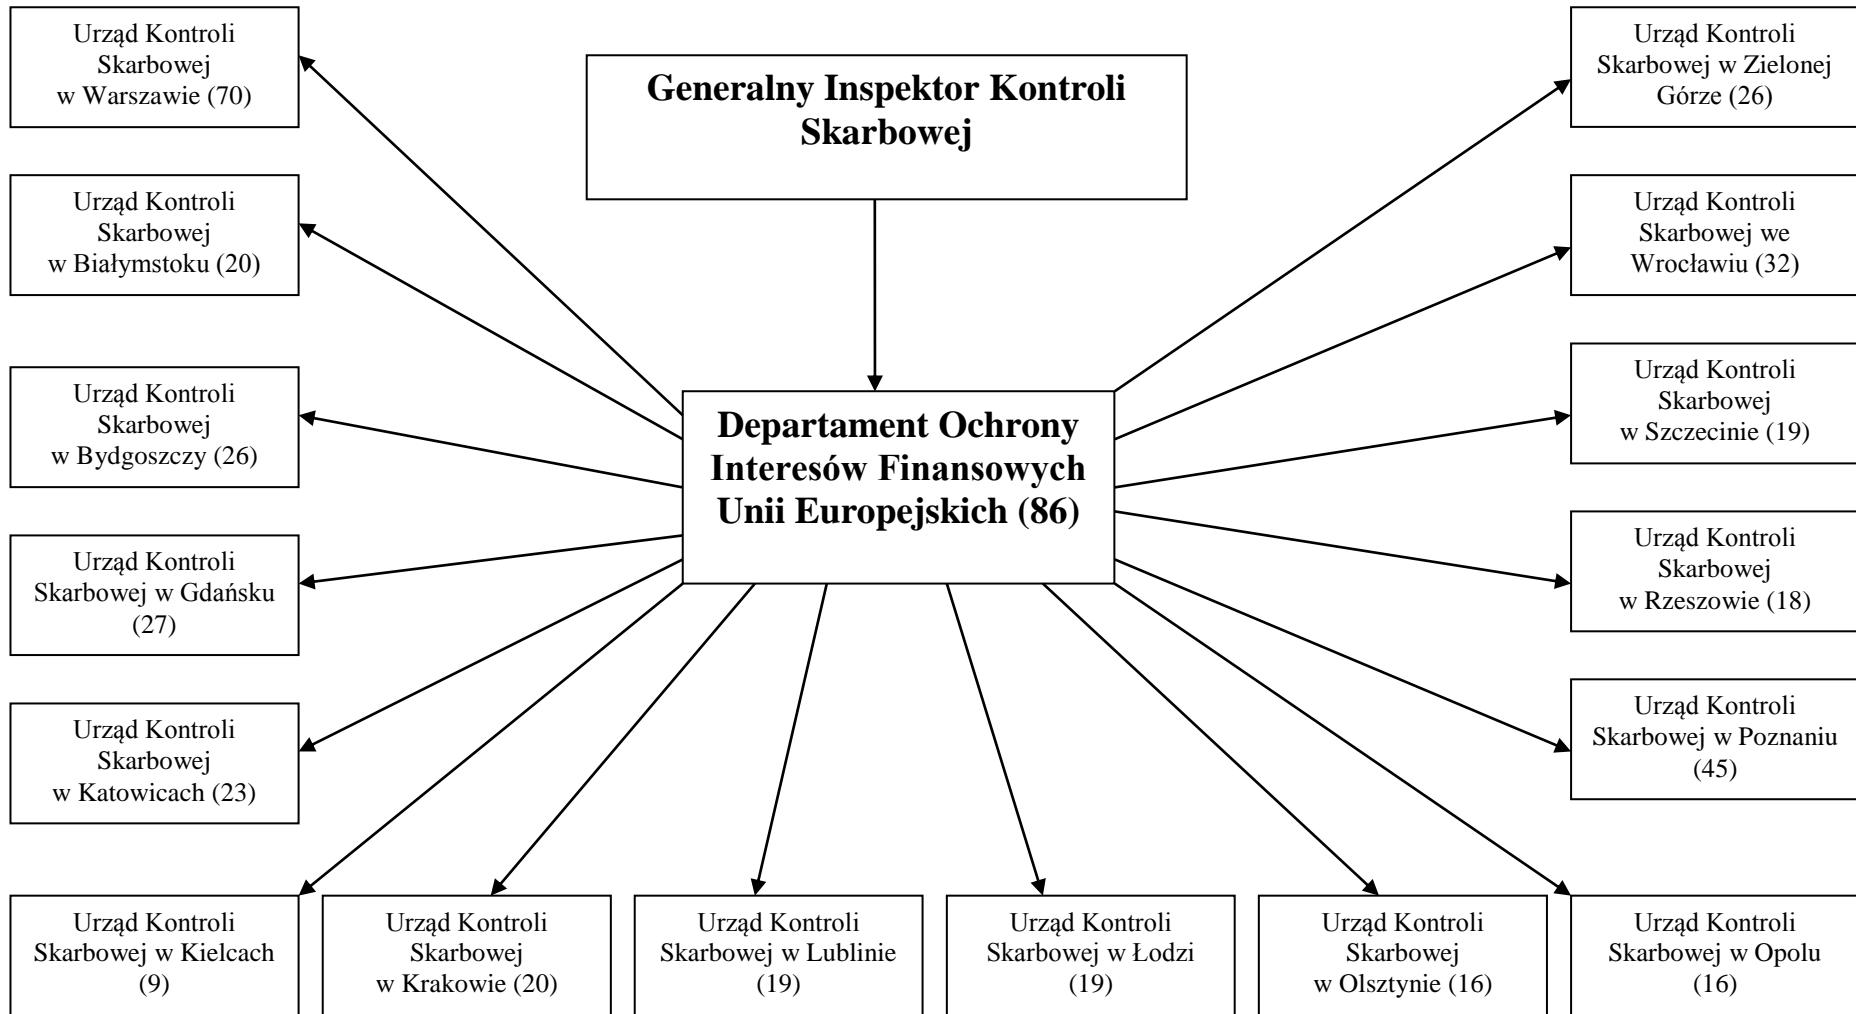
Urząd Kontroli Skarbowej w Warszawie (70)

Generalny Inspektor Kontroli Skarbowej

Urząd Kontroli Skarbowej w Zielonej Górze (26)

Urząd Kontroli Skarbowej w Białymstoku (20)

Urząd Kontroli Skarbowej we Wrocławiu (32)

Urząd Kontroli Skarbowej w Bydgoszczy (26)

Departament Ochrony Interesów Finansowych Unii Europejskich (86)

Urząd Kontroli Skarbowej w Szczecinie (19)

Urząd Kontroli Skarbowej w Gdańsku (27)

Urząd Kontroli Skarbowej w Rzeszowie (18)

Urząd Kontroli Skarbowej w Katowicach (23)

Urząd Kontroli Skarbowej w Poznaniu (45)

Urząd Kontroli Skarbowej w Kielcach (9)

Urząd Kontroli Skarbowej w Krakowie (20)

Urząd Kontroli Skarbowej w Lublinie (19)

Urząd Kontroli Skarbowej w Łodzi (19)

Urząd Kontroli Skarbowej w Olsztynie (16)

Urząd Kontroli Skarbowej w Opolu (16)